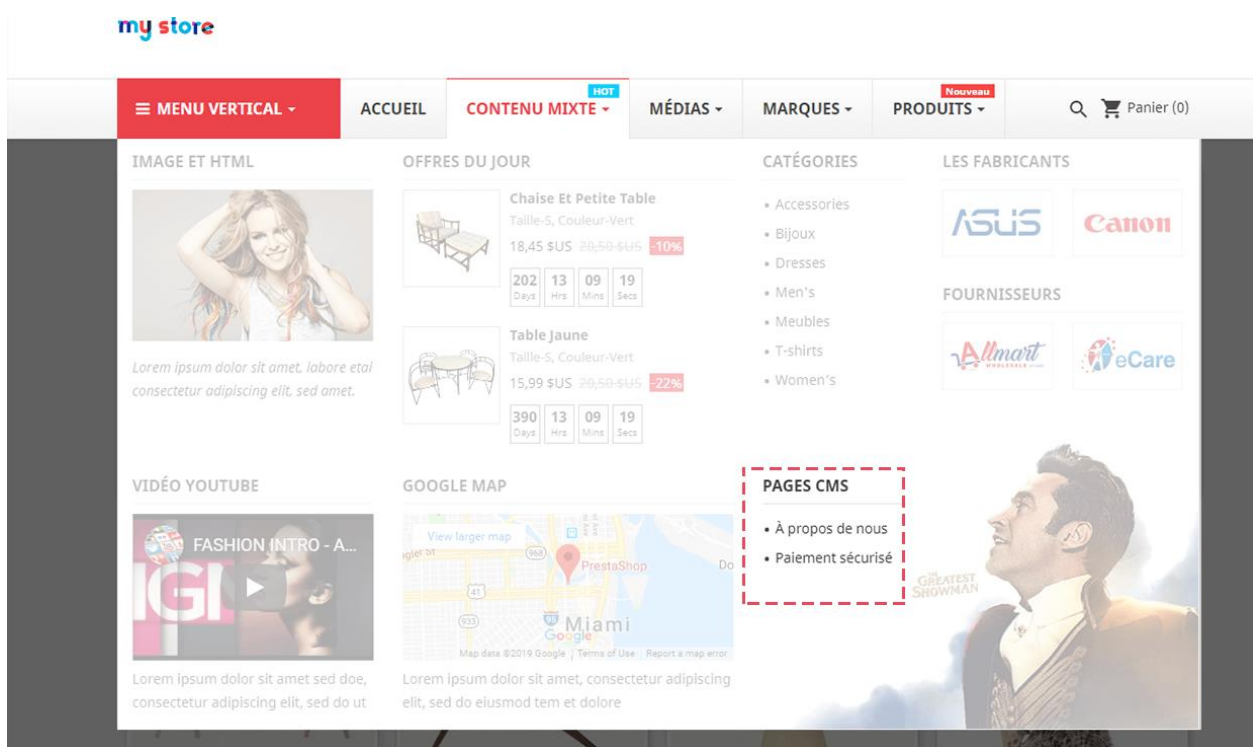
my store

≡ MENU VERTICAL ▾ ACCUEIL HOT CONTENU MIXTE ▾ MÉDIAS ▾ MARQUES ▾ Nouveau PRODUITS ▾ Panier (0)

IMAGE ET HTML

Lorem ipsum dolor sit amet, labore etal consectetur adipiscing elit, sed amet.

OFFRES DU JOUR

Chaise Et Petite Table
Taille-S, Couleur-Vert
18,45 $US 20,50 $US -10%
202 Days 13 Hrs 09 Mins 19 Secs

Table Jaune
Taille-S, Couleur-Vert
15,99 $US 20,50 $US -22%
390 Days 13 Hrs 09 Mins 19 Secs

CATÉGORIES

• Accessories
• Bijoux
• Dresses
• Men's
• Meubles
• T-shirts
• Women's

LES FABRICANTS

ASUS Canon

FOURNISSEURS

Allmart eCare

VIDÉO YOUTUBE

FASHION INTRO - A...

Lorem ipsum dolor sit amet sed doe, consectetur adipiscing elit, sed do ut

GOOGLE MAP

View larger map
PrestaShop
Miami
Google
Map data ©2019 Google Terms of Use Report a map error

Lorem ipsum dolor sit amet, consectetur adipiscing elit, sed do eiusmod tem et dolore

PAGES CMS

• À propos de nous
• Paiement sécurisé

THE GREATEST SHOWMAN